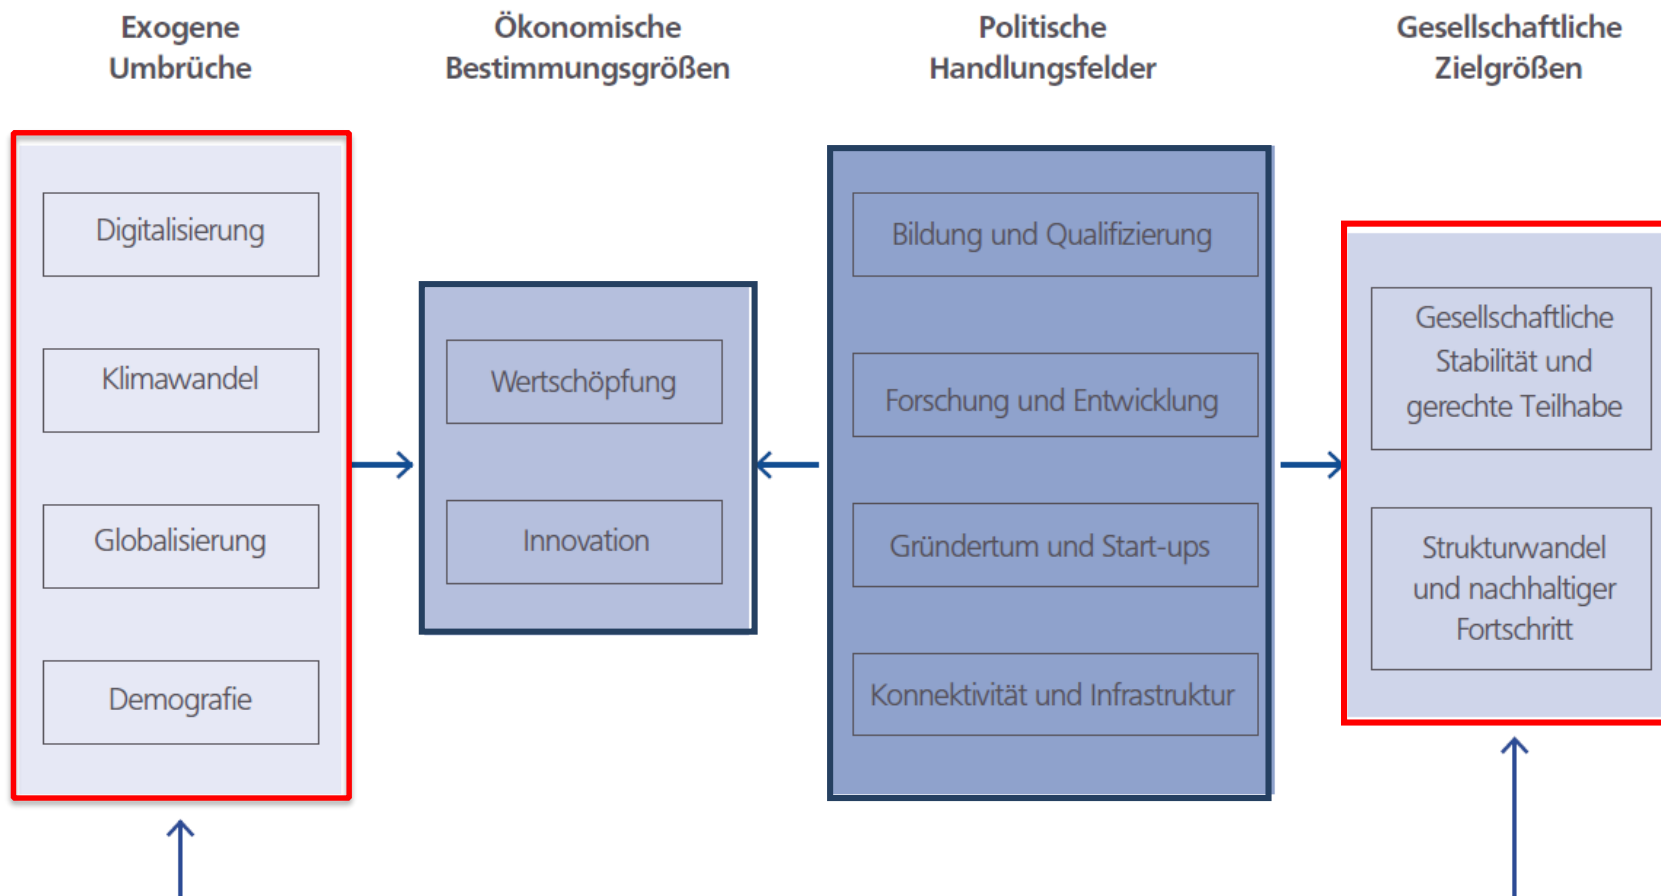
Exogene Umbrüche

Ökonomische Bestimmungsgrößen

Politische Handlungsfelder

Gesellschaftliche Zielgrößen

Digitalisierung

Klimawandel

Globalisierung

Demografie

Wertschöpfung

Innovation

Bildung und Qualifizierung

Forschung und Entwicklung

Gründertum und Start-ups

Konnektivität und Infrastruktur

Gesellschaftliche Stabilität und gerechte Teilhabe

Strukturwandel und nachhaltiger Fortschritt